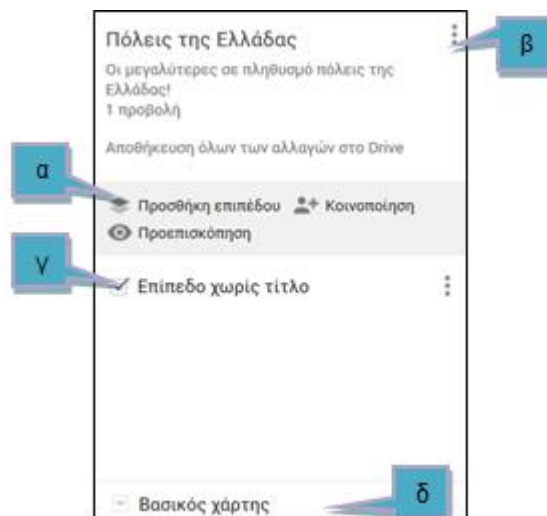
Πόλεις της Ελλάδας

β

Οι μεγαλύτερες σε πληθυσμό πόλεις της Ελλάδας!
1 προβολή

Αποθήκευση όλων των αλλαγών στο Drive

α

Προσθήκη επιπέδου Κοινοποίηση
Προεπισκόπηση

γ

Επίπεδο χωρίς τίτλο

Βασικός χάρτης

δ